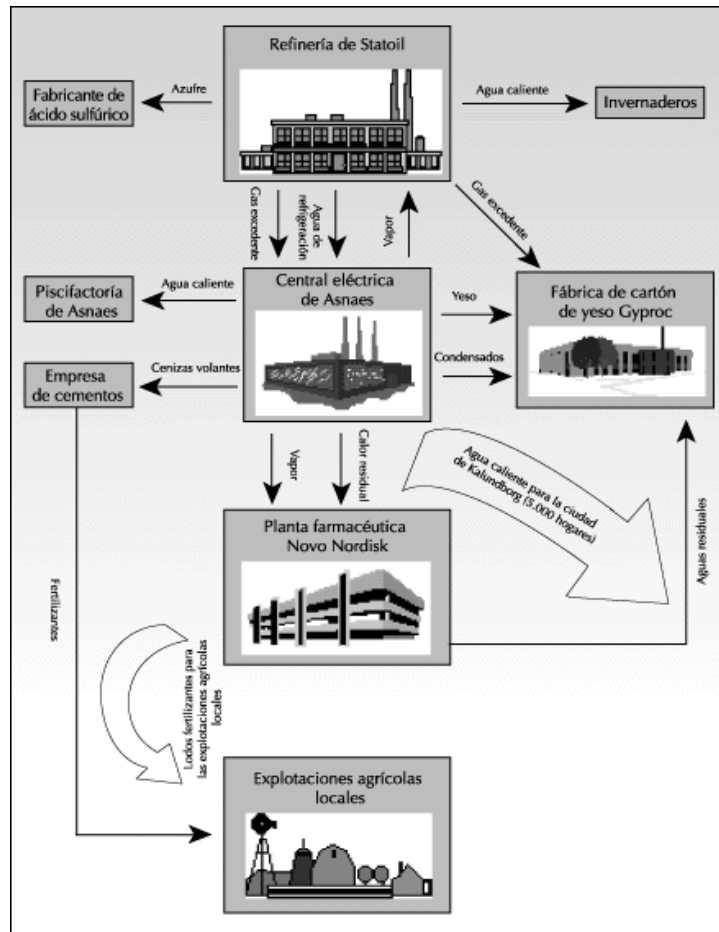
Refinería de Statoil

Azufre

Fabricante de ácido sulfúrico

Agua caliente

Invernaderos

Gas excedente

Agua de refrigeración

Vapor

Gas excedente

Central eléctrica de Asnaes

Agua caliente

Piscifactoría de Asnaes

Yeso

Fábrica de cartón de yeso Gyproc

Cenizas volantes

Empresa de cementos

Condensados

Vapor

Calor residual

Agua caliente para la ciudad de Kalundborg (5.000 hogares)

Planta farmacéutica Novo Nordisk

Aguas residuales

Fertilizantes

Lodos fertilizantes para las explotaciones agrícolas locales

Explotaciones agrícolas locales